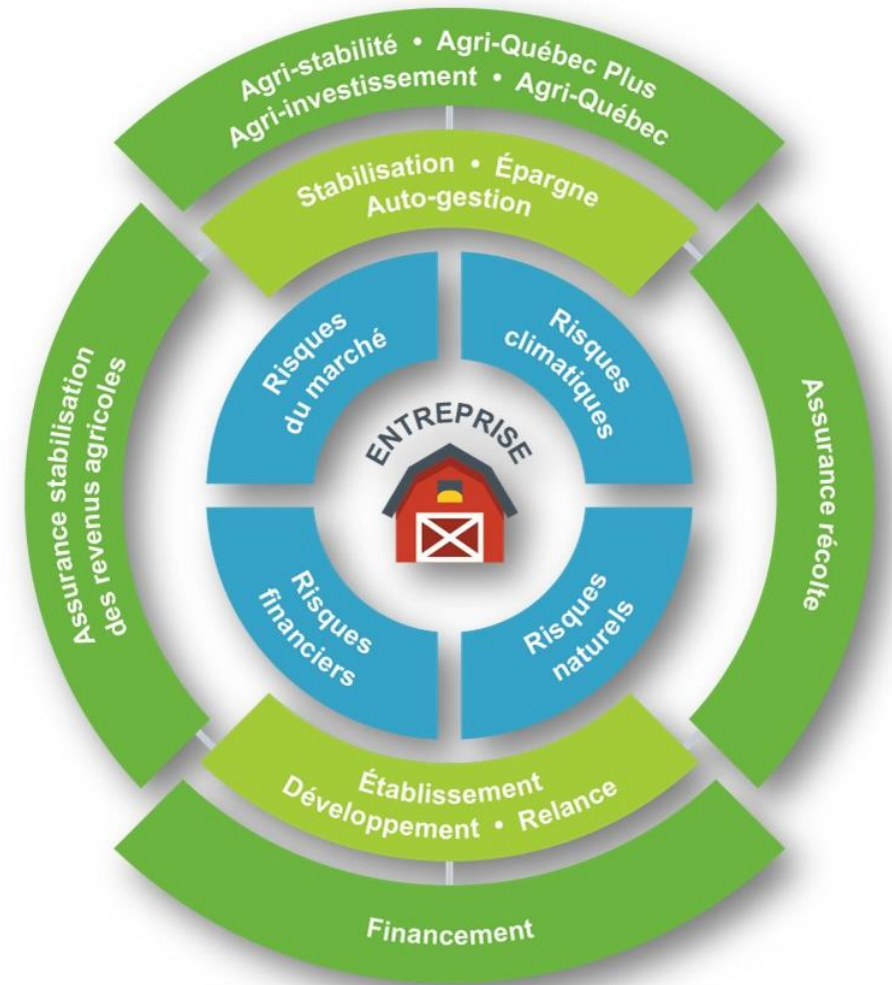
Agri-stabilité • Agri-Québec Plus
Agri-investissement • Agri-Québec

Stabilisation • Épargne
Auto-gestion

Assurance stabilisation des revenus agricoles

Risques du marché

Risques climatiques

ENTREPRISE

Assurance récolte

Risques financiers

Risques naturels

Établissement
Développement • Relance

Financement